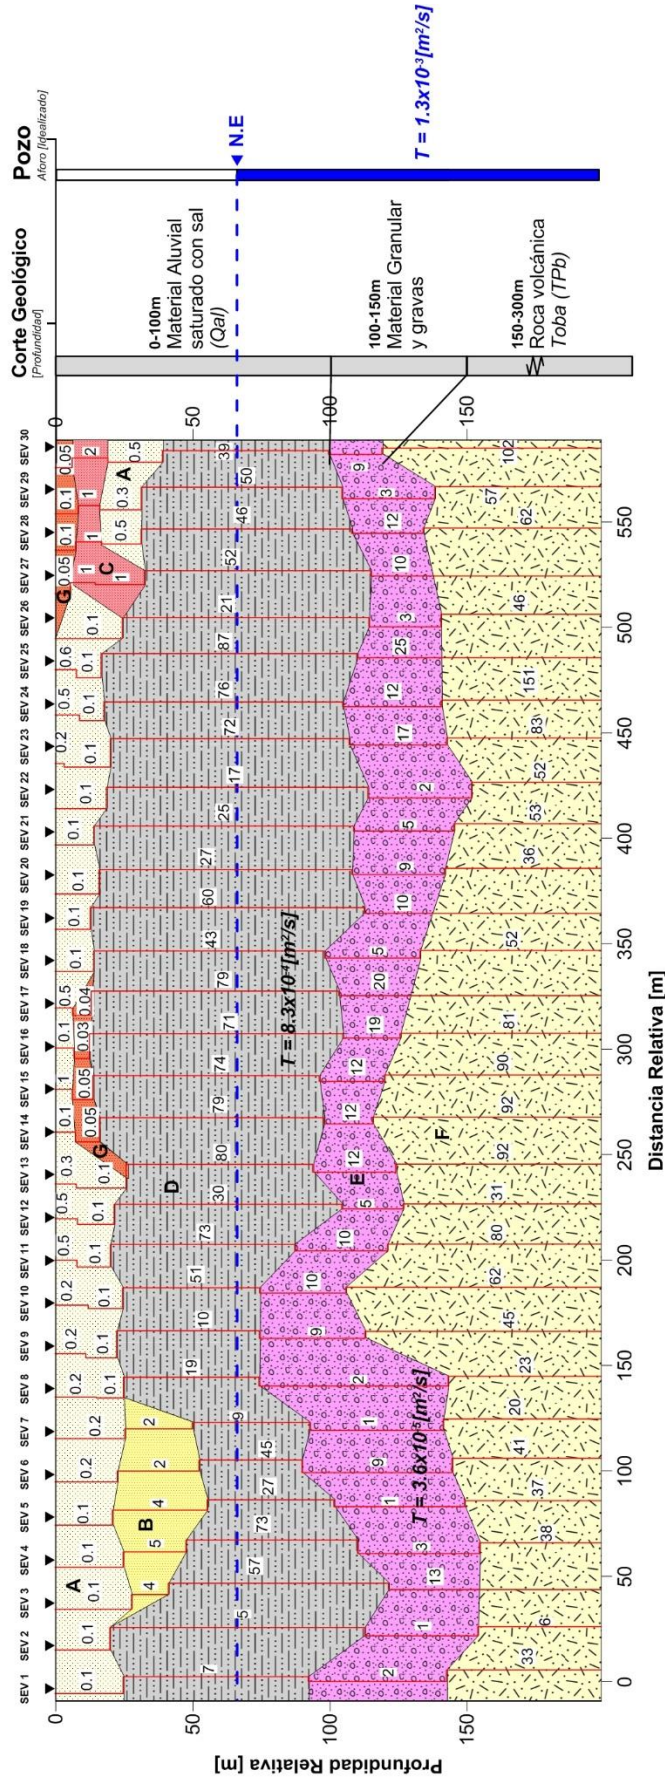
Corte Geológico
[Profundidad]

Pozo
Aforo [Idealizado]

N.E

$T = 1.3x10^{-3} [m^2/s]$

0-100m
Material Aluvial saturado con sal
(Qal)

100-150m
Material Granular y gravas

150-300m
Roca volcánica
Toba (TPb)

0
50
100
150

SEV 1 SEV 2 SEV 3 SEV 4 SEV 5 SEV 6 SEV 7 SEV 8 SEV 9 SEV 10 SEV 11 SEV 12 SEV 13 SEV 14 SEV 15 SEV 16 SEV 17 SEV 18 SEV 19 SEV 20 SEV 21 SEV 22 SEV 23 SEV 24 SEV 25 SEV 26 SEV 27 SEV 28 SEV 29 SEV 30

A B C D E F G G A

0.1 0.1 0.1 0.1 0.1 0.2 0.2 0.2 0.2 0.2 0.1 0.1 0.5 0.1 0.5 0.1 0.3 0.1 0.1 0.05 0.1 1 0.05 0.1 0.03 0.5 0.04 0.1 0.1 0.1 0.1 0.1 0.2 0.1 0.5 0.1 0.6 0.1 0.1 0.05 1 1 0.1 1 0.5 0.1 1 0.3 0.05 2 0.5

4 5 4 2 2

7 5 57 73 27 45 9 19 10 51 73 30 80 79 74 71 79 43 60 27 25 17 72 76 87 21 52 46 50 39

2 1 13 3 1 9 1 2 9 10 10 5 12 12 12 19 20 5 10 9 5 2 17 12 25 3 10 12 3 9

33 6 38 37 41 20 23 45 62 80 31 92 92 90 81 52 36 53 52 83 151 46 62 57 102

$T = 3.6x10^{-5} [m^2/s]$

$T = 8.3x10^{-4} [m^2/s]$

0 50 100 150 200 250 300 350 400 450 500 550

Distancia Relativa [m]

Profundidad Relativa [m]